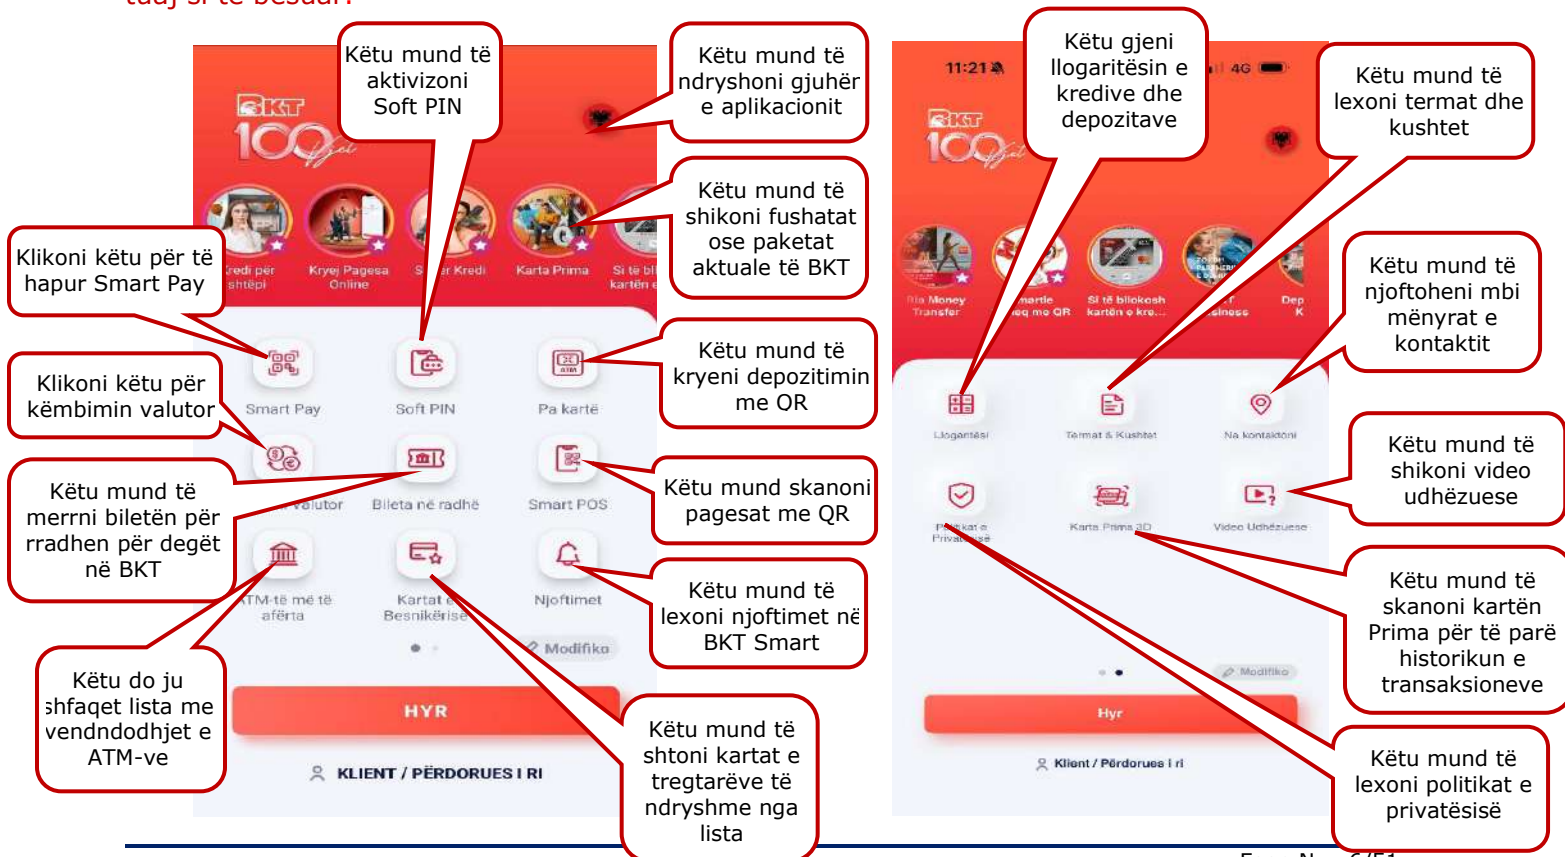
Këtu mund të aktivizoni Soft PIN

Këtu mund të ndryshoni gjuhër e aplikacionit

Këtu mund të shikoni fushatat ose paketat aktuale të BKT

Klikoni këtu për të hapur Smart Pay

Klikoni këtu për këmbimin valutor

Këtu mund të kryeni depozitimin me OR

Këtu mund të merrni biletën për rradhen për degët në BKT

Këtu mund skanoni pagesat me QR

Këtu mund të lexoni njoftimet në BKT Smart

Këtu do ju shfaqet lista me vendndodhjet e ATM-ve

Këtu mund të shtoni kartat e tregtarëve të ndryshme nga lista

BKT 100 vjet

Kredi për shtëpi
Kryej Pagesa Online
Kredi
Karta Prima
Si të bl... kartën e...

Smart Pay
Soft PIN
Pa kartë
... valutor
Bileta në radhë
Smart POS
ATM-të më të afërta
Kartat e Besnikërisë
Njoftimet
Modifiko

HYR
KLIENT / PËRDORUES I RI

Këtu gjeni llogaritësin e kredive dhe depozitave

Këtu mund të lexoni termat dhe kushtet

Këtu mund të njoftoheni mbi mënyrat e kontaktit

Këtu mund të shikoni video udhëzuese

Këtu mund të skanoni kartën Prima për të parë historikun e transaksioneve

Këtu mund të lexoni politikat e privatësisë

11:21
4G
BKT 100 vjet

...ia Money Transfer
...martle ...eq me QR
Si të bllokosh kartën e kre...
...siness
Dep...

Llogaritësi
Termat & Kushtet
Na kontaktoni
Politikat e Privatësisë
Karta Prima 3D
Video Udhëzuese
Modifiko

Hyr
Klient / Përdorues i ri